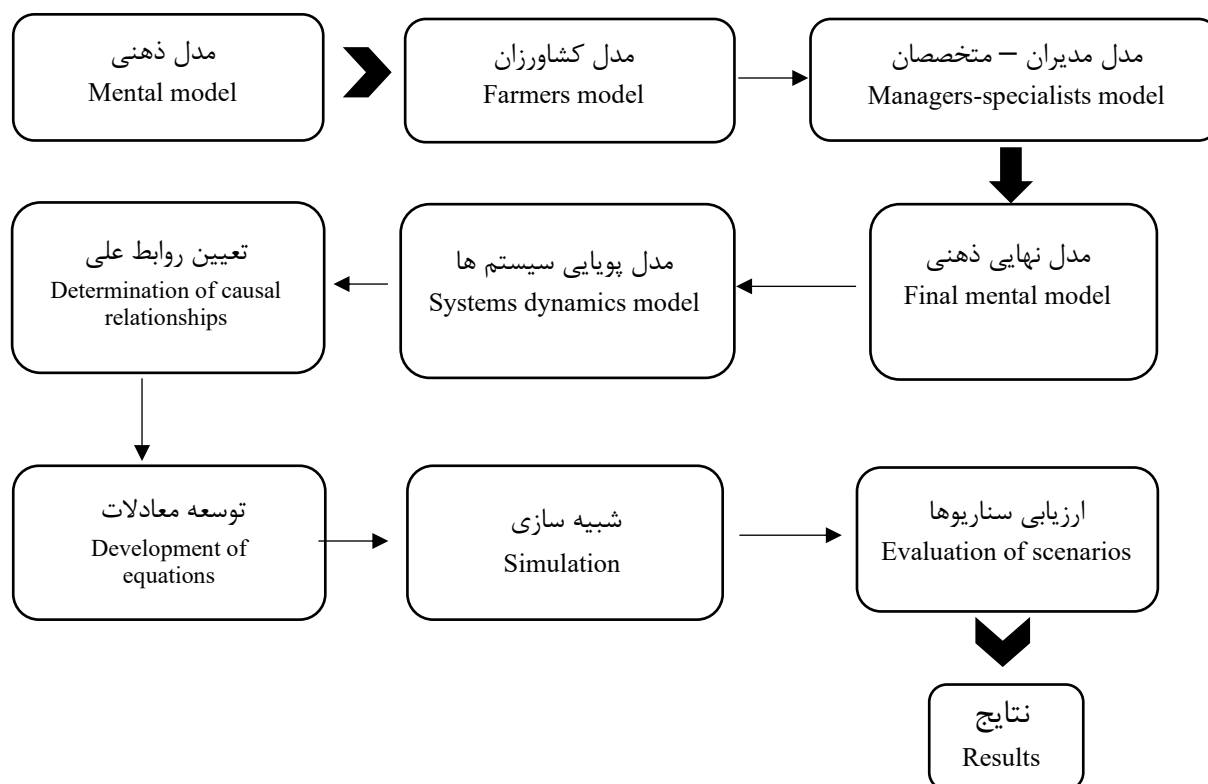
مدل ذهنی
Mental model

مدل کشاورزان
Farmers model

مدل مدیران – متخصصان
Managers-specialists model

مدل نهایی ذهنی
Final mental model

مدل پویایی سیستم ها
Systems dynamics model

تعیین روابط علی
Determination of causal relationships

توسعه معادلات
Development of equations

شبیه سازی
Simulation

ارزیابی سناریوها
Evaluation of scenarios

نتایج
Results